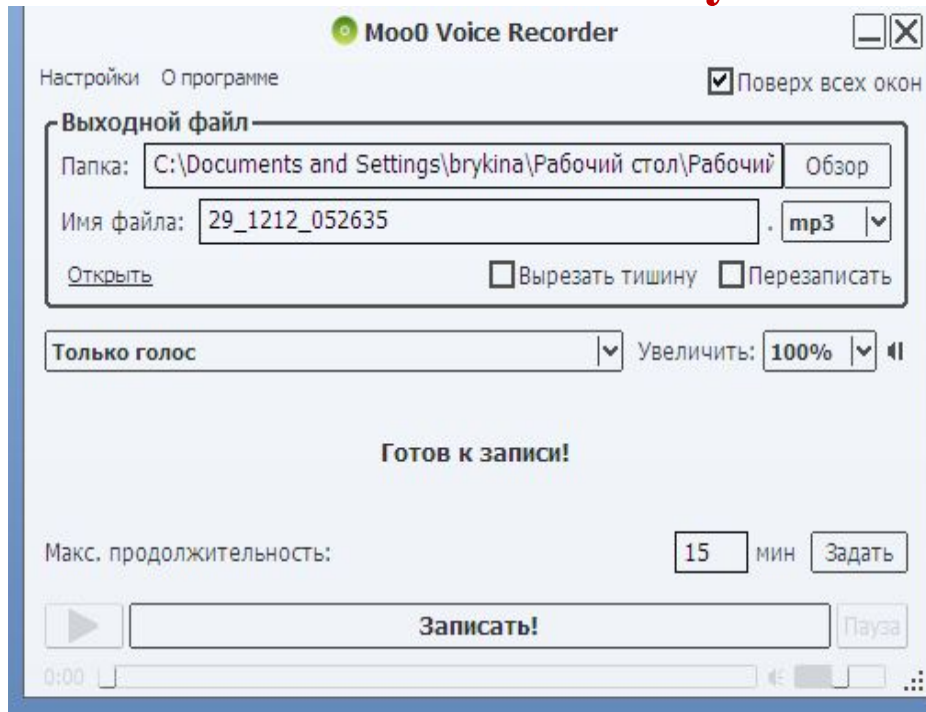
Moo0 Voice Recorder

Настройки О программе

Поверх всех окон

Выходной файл

Папка: C:\Documents and Settings\brykina\Рабочий стол\Рабочий

Обзор

Имя файла: 29_1212_052635 . mp3

Открыть

Вырезать тишину

Перезаписать

Только голос

Увеличить: 100%

Готов к записи!

Макс. продолжительность: 15 мин Задать

Записать!

Пауза

0:00